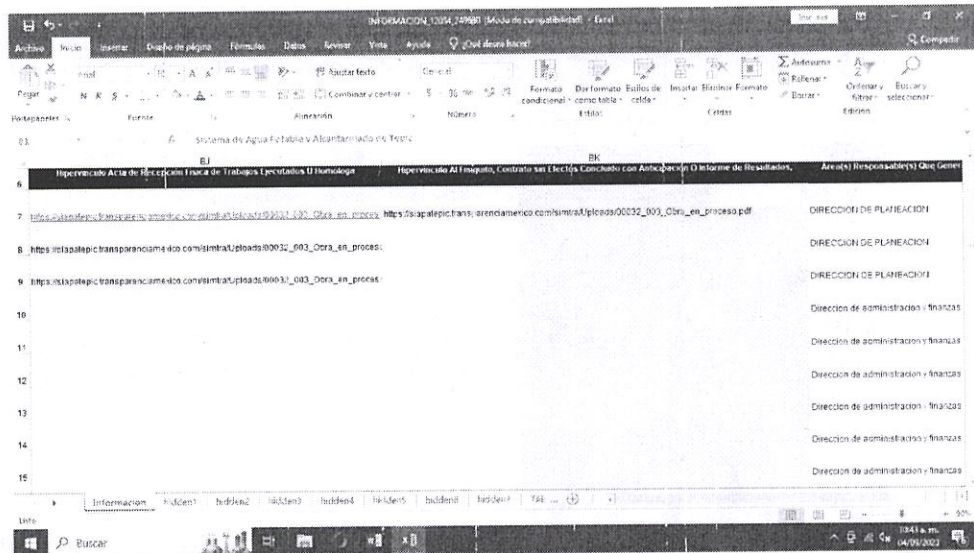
INFORMACION_12014_249980 [Modo de compatibilidad] - Excel

Iniciar sesión

Compartir

Archivo Inicio Insertar Diseño de página Fórmulas Datos Revisar Vista Ayuda ¿Qué desea hacer?

Pegar

Portapapeles

Arial

N K S

Fuente

Ajustar texto

Combinar y centrar

Alineación

General

Número

Formato condicional

Dar formato como tabla

Estilos de celda

Estilos

Insertar Eliminar Formato

Celdas

Autosuma

Rellenar

Borrar

Ordenar y filtrar

Buscar y seleccionar

Edición

B1

Sistema de Agua Potable y Alcantarillado de Tepic

BJ

BK

6 Hipervínculo Acta de Recepción Física de Trabajos Ejecutados U Homóloga | Hipervínculo Al Finiquito, Contrato sin Efectos Concluido con Anticipación O Informe de Resultados, | Área(s) Responsable(s) Que Gener

7 https://siapatepic.transparenciamexico.com/simtra/Uploads/00032_003_Obra_en_proces https://siapatepic.transparenciamexico.com/simtra/Uploads/00032_003_Obra_en_proceso.pdf DIRECCION DE PLANEACION

8 https://siapatepic.transparenciamexico.com/simtra/Uploads/00032_003_Obra_en_proces DIRECCION DE PLANEACION

9 https://siapatepic.transparenciamexico.com/simtra/Uploads/00032_003_Obra_en_proces DIRECCION DE PLANEACION

10 Direccion de administracion y finanzas

11 Direccion de administracion y finanzas

12 Direccion de administracion y finanzas

13 Direccion de administracion y finanzas

14 Direccion de administracion y finanzas

15 Direccion de administracion y finanzas

Informacion hidden1 hidden2 hidden3 hidden4 hidden5 hidden6 hidden7 Tal ...

Listo

Buscar

10:43 a. m.
04/09/2023